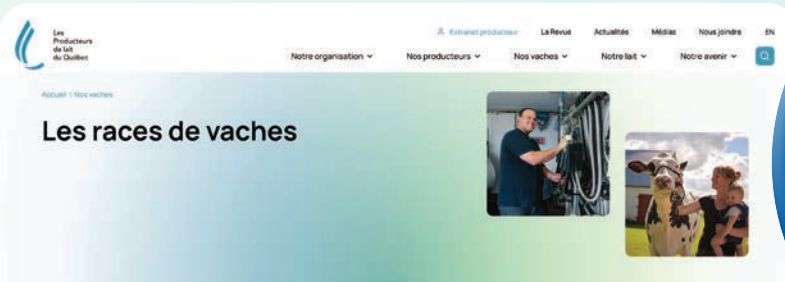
Les Producteurs de lait du Québec

Extranet producteur La Revue Actualités Médias Nous joindre EN

Notre organisation Nos producteurs Nos vaches Notre lait Notre avenir

Accueil | Nos vaches

Les races de vaches